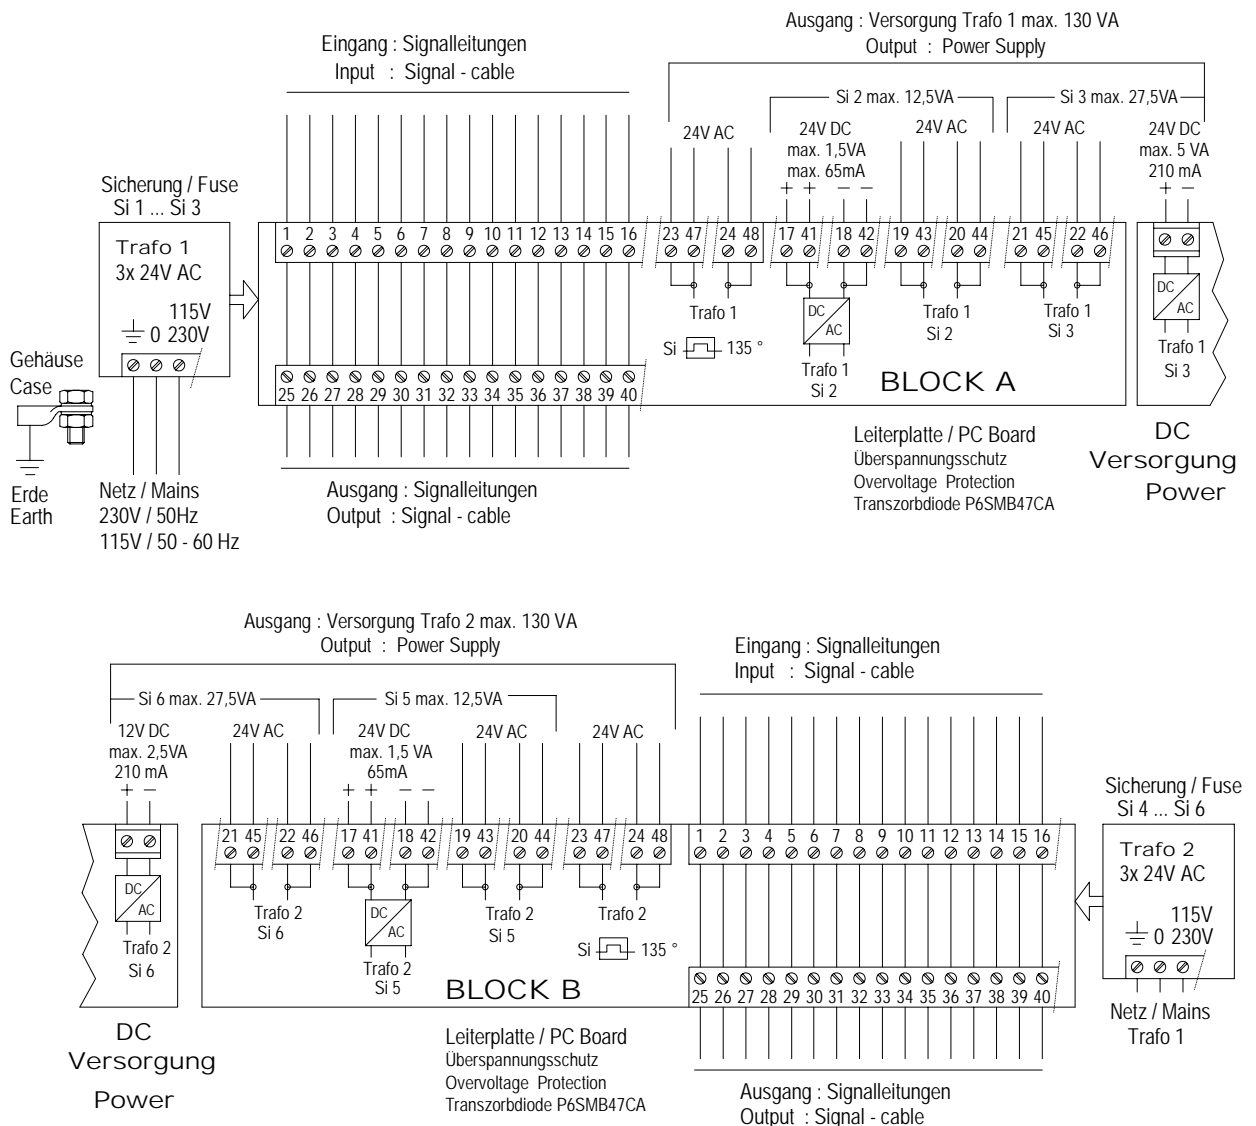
Ausgang : Versorgung Trafo 1 max. 130 VA
Output : Power Supply

Eingang : Signalleitungen
Input : Signal - cable

Si 2 max. 12,5VA
Si 3 max. 27,5VA

24V AC
24V DC
max. 1,5VA
max. 65mA
24V AC
24V AC
24V DC
max. 5 VA
210 mA

+ +
− −
+ −

Sicherung / Fuse
Si 1 ... Si 3

Trafo 1
3x 24V AC

115V
0 230V

1 2 3 4 5 6 7 8 9 10 11 12 13 14 15 16
23 47 24 48 17 41 18 42 19 43 20 44 21 45 22 46

Trafo 1
DC
AC
Trafo 1
Si 2
Trafo 1
Si 3
DC
AC
Trafo 1
Si 3

Si 135 °
Trafo 1
Si 2

Gehäuse
Case

25 26 27 28 29 30 31 32 33 34 35 36 37 38 39 40

BLOCK A

Leiterplatte / PC Board
Überspannungsschutz
Overvoltage Protection
Transzorbdiode P6SMB47CA

DC
Versorgung
Power

Erde
Earth

Netz / Mains
230V / 50Hz
115V / 50 - 60 Hz

Ausgang : Signalleitungen
Output : Signal - cable

Ausgang : Versorgung Trafo 2 max. 130 VA
Output : Power Supply

Eingang : Signalleitungen
Input : Signal - cable

Si 6 max. 27,5VA
Si 5 max. 12,5VA

12V DC
max. 2,5VA
210 mA
24V AC
24V DC
max. 1,5 VA
65mA
24V AC
24V AC

+ −
+ +
− −

Sicherung / Fuse
Si 4 ... Si 6

21 45 22 46 17 41 18 42 19 43 20 44 23 47 24 48
1 2 3 4 5 6 7 8 9 10 11 12 13 14 15 16

Trafo 2
3x 24V AC

DC
AC
Trafo 2
Si 6
Trafo 2
Si 6
DC
AC
Trafo 2
Si 5
Trafo 2
Si 5
Trafo 2
Si 135 °

115V
0 230V

25 26 27 28 29 30 31 32 33 34 35 36 37 38 39 40

BLOCK B

Netz / Mains
Trafo 1

DC
Versorgung
Power

Leiterplatte / PC Board
Überspannungsschutz
Overvoltage Protection
Transzorbdiode P6SMB47CA

Ausgang : Signalleitungen
Output : Signal - cable